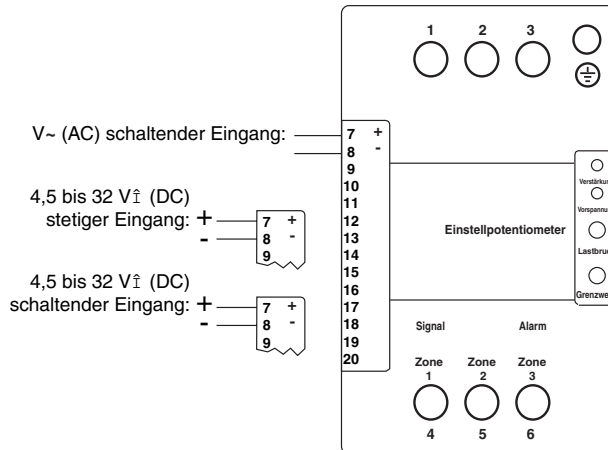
1 2 3

V~ (AC) schaltender Eingang:

7 +
8 -
9
10
11
12
13
14
15
16
17
18
19
20

4,5 bis 32 V̂ (DC) stetiger Eingang: + -

7 +
8 -
9

4,5 bis 32 V̂ (DC) schaltender Eingang: + -

7 +
8 -
9

Einstellpotentiometer

Verstärkun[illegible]
Vorspannu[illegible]
Lastbruc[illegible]
Grenzwe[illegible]

Signal

Alarm

Zone 1
Zone 2
Zone 3

4 5 6